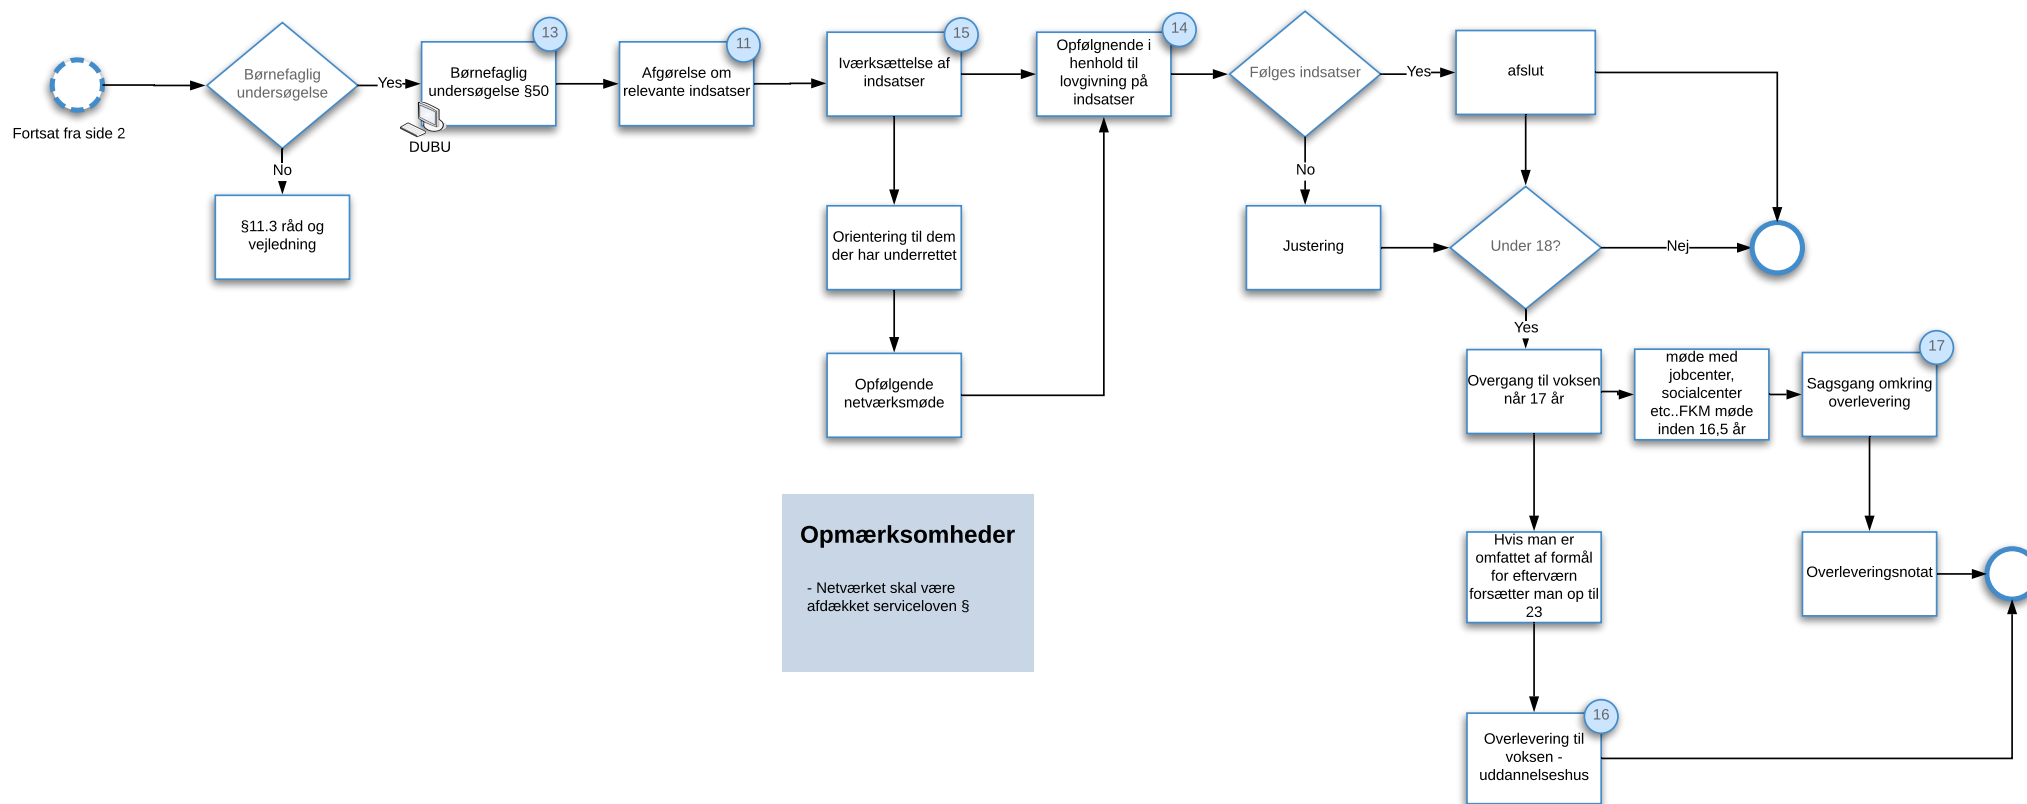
Fortsat fra side 2

Børnefaglig undersøgelse

Yes

No

§11.3 råd og vejledning

13

Børnefaglig undersøgelse §50

DUBU

11

Afgørelse om relevante indsatser

15

Iværksættelse af indsatser

Orientering til dem der har underrettet

Opfølgende netværksmøde

14

Opfølgnende i henhold til lovgivning på indsatser

Følges indsatser

Yes

No

afslut

Justering

Under 18?

Nej

Yes

Overgang til voksen når 17 år

møde med jobcenter, socialcenter etc..FKM møde inden 16,5 år

17

Sagsgang omkring overlevering

Overleveringsnotat

Hvis man er omfattet af formål for efterværn forsætter man op til 23

16

Overlevering til voksen - uddannelseshus

Opmærksomheder

- Netværket skal være afdækket serviceloven §